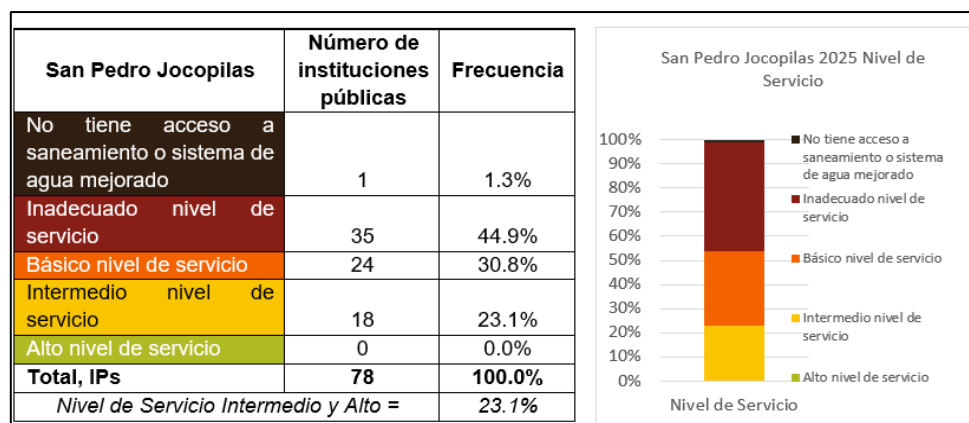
| San Pedro Jocopilas | Número de instituciones públicas | Frecuencia |
|---|---|---|
| No tiene acceso a saneamiento o sistema de agua mejorado | 1 | 1.3% |
| Inadecuado nivel de servicio | 35 | 44.9% |
| Básico nivel de servicio | 24 | 30.8% |
| Intermedio nivel de servicio | 18 | 23.1% |
| Alto nivel de servicio | 0 | 0.0% |
| Total, IPs | 78 | 100.0% |
| Nivel de Servicio Intermedio y Alto = | | 23.1% |

San Pedro Jocopilas 2025 Nivel de Servicio

100%
90%
80%
70%
60%
50%
40%
30%
20%
10%
0%

Nivel de Servicio

No tiene acceso a saneamiento o sistema de agua mejorado
Inadecuado nivel de servicio
Básico nivel de servicio
Intermedio nivel de servicio
Alto nivel de servicio